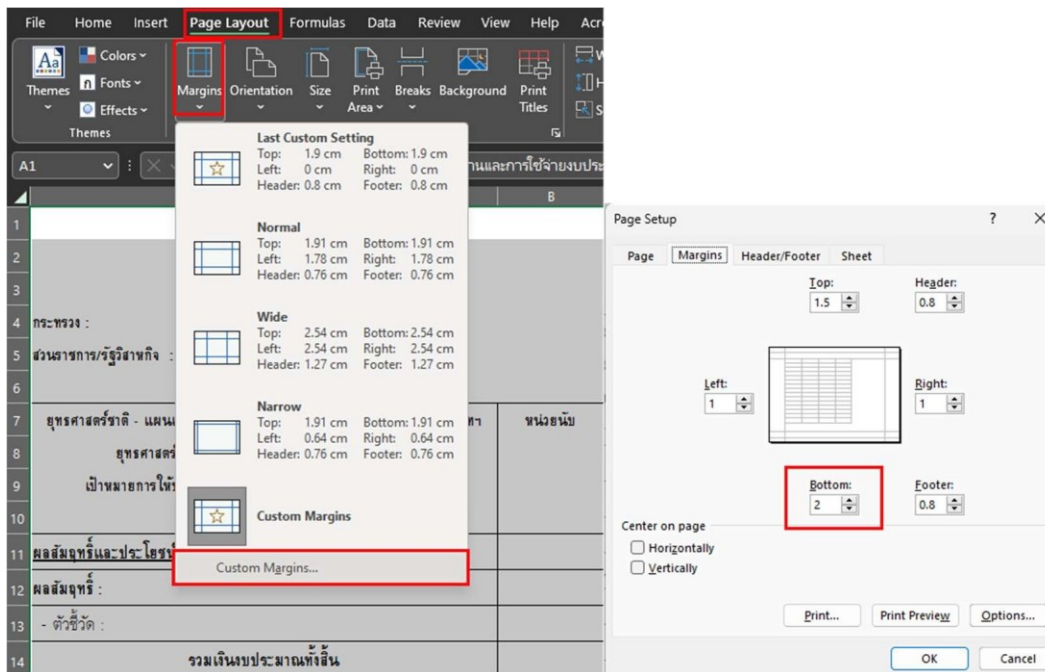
File Home Insert Page Layout Formulas Data Review View Help Acr

Themes Colors Fonts Effects Themes

Margins Orientation Size Print Area Breaks Background Print Titles

A1

านและการใช้จ่ายงบประ

B

Last Custom Setting
Top: 1.9 cm Bottom: 1.9 cm
Left: 0 cm Right: 0 cm
Header: 0.8 cm Footer: 0.8 cm

Normal
Top: 1.91 cm Bottom: 1.91 cm
Left: 1.78 cm Right: 1.78 cm
Header: 0.76 cm Footer: 0.76 cm

Wide
Top: 2.54 cm Bottom: 2.54 cm
Left: 2.54 cm Right: 2.54 cm
Header: 1.27 cm Footer: 1.27 cm

Narrow
Top: 1.91 cm Bottom: 1.91 cm
Left: 0.64 cm Right: 0.64 cm
Header: 0.76 cm Footer: 0.76 cm

Custom Margins

Custom Margins...

1
2
3
4 กระทรวง :
5 ส่วนราชการ/รัฐวิสาหกิจ :
6
7 ยุทธศาสตร์ชาติ - แผน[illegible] หน่วยนับ
8 ยุทธศาสตร์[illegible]
9 เป้าหมายการให้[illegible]
10
11 ผลสัมฤทธิ์และประโยชน์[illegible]
12 ผลสัมฤทธิ์ :
13 - ตัวชี้วัด :
14 รวมเงินงบประมาณทั้งสิ้น

Page Setup ? ×

Page Margins Header/Footer Sheet

Top: 1.5
Header: 0.8
Left: 1
Right: 1
Bottom: 2
Footer: 0.8

Center on page
Horizontally
Vertically

Print... Print Preview Options...

OK Cancel